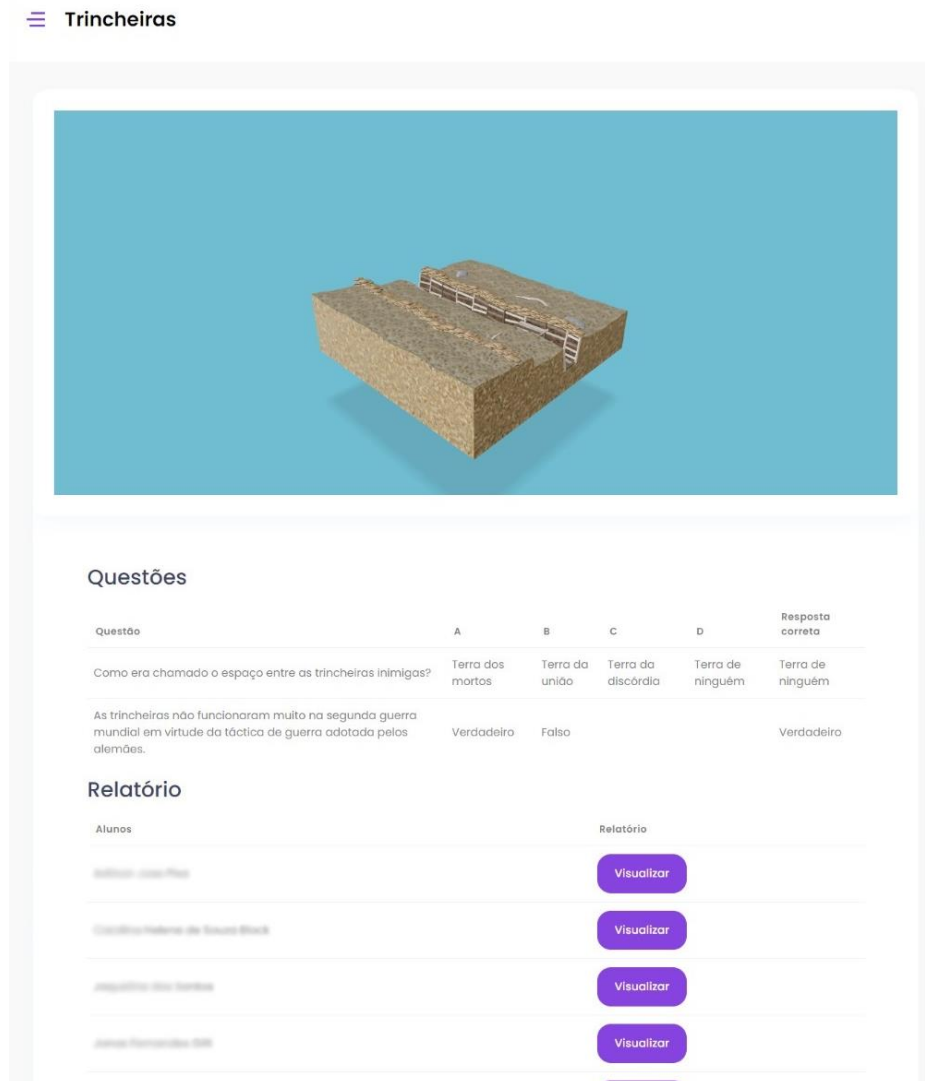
Trincheiras

Questões

| Questão | A | B | C | D | Resposta correta |
|---|---|---|---|---|---|
| Como era chamado o espaço entre as trincheiras inimigas? | Terra dos mortos | Terra da união | Terra da discórdia | Terra de ninguém | Terra de ninguém |
| As trincheiras não funcionaram muito na segunda guerra mundial em virtude da táctica de guerra adotada pelos alemães. | Verdadeiro | Falso | | | Verdadeiro |

Relatório

| Alunos | Relatório |
|---|---|
| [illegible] | Visualizar |
| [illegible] | Visualizar |
| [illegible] | Visualizar |
| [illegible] | Visualizar |